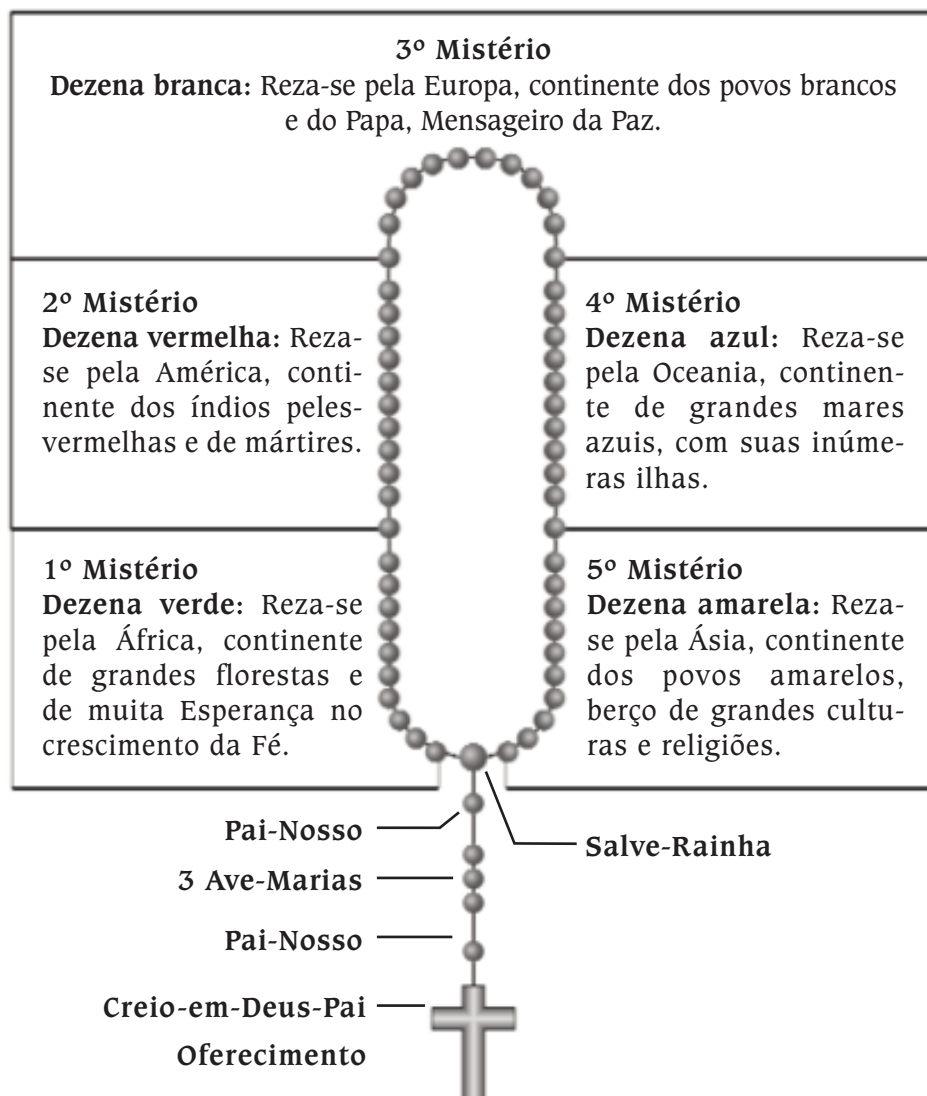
3º Mistério
Dezena branca: Reza-se pela Europa, continente dos povos brancos e do Papa, Mensageiro da Paz.

2º Mistério
Dezena vermelha: Reza-se pela América, continente dos índios peles-vermelhas e de mártires.

4º Mistério
Dezena azul: Reza-se pela Oceania, continente de grandes mares azuis, com suas inúmeras ilhas.

1º Mistério
Dezena verde: Reza-se pela África, continente de grandes florestas e de muita Esperança no crescimento da Fé.

5º Mistério
Dezena amarela: Reza-se pela Ásia, continente dos povos amarelos, berço de grandes culturas e religiões.

Pai-Nosso

Salve-Rainha

3 Ave-Marias

Pai-Nosso

Creio-em-Deus-Pai

Oferecimento